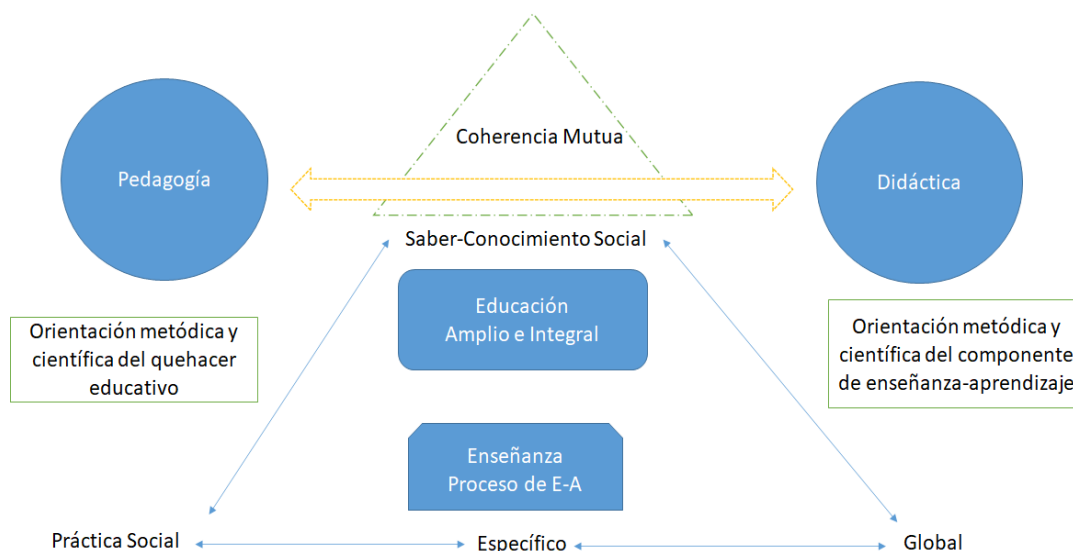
Coherencia Mutua

Pedagogía

Didáctica

Saber-Conocimiento Social

Educación
Amplio e Integral

Orientación metódica y científica del quehacer educativo

Orientación metódica y científica del componente de enseñanza-aprendizaje

Enseñanza
Proceso de E-A

Práctica Social

Específico

Global